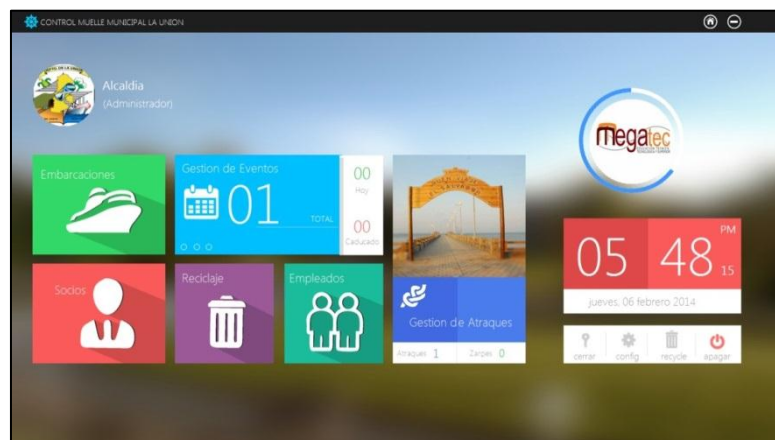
CONTROL MUELLE MUNICIPAL LA UNION

Alcaldia
(Administrador)

Megatec

Embarcaciones

Gestion de Eventos
01
TOTAL
00
Hoy
00
Caducado

Socios

Reciclaje

Empleados

Gestion de Atraques
Atraques 1
Zarpes 0

05
48
PM
15
jueves, 06 febrero 2014

cerrar
config
recycle
apagar